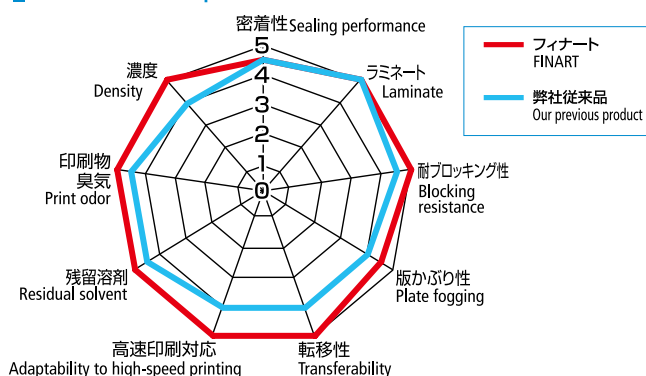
密着性Sealing performance

5
4
3
2
1
0

ラミネート
Laminate

耐ブロッキング性
Blocking resistance

版かぶり性
Plate fogging

転移性
Transferability

高速印刷対応
Adaptability to high-speed printing

残留溶剤
Residual solvent

印刷物
臭気
Print odor

濃度
Density

フィナート
FINART

弊社従来品
Our previous product